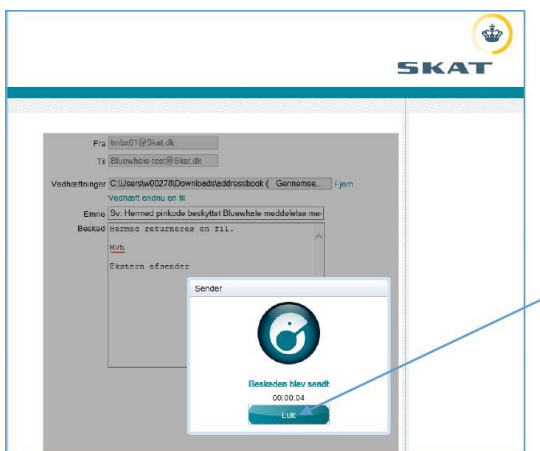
SKAT

Fra tmbx01@Skat.dk

Til Bluewhale-test@Skat.dk

Vedhæftninger C:\Users\w00278\Downloads\addressbook ( Gennemse... Fjern

Vedhæft endnu en fil

Emne Sv: Hermed pinkode beskyttet Bluewhale meddelelse me

Besked Hermed returneres en fil.

Mvh

Ekstern afsender

Sender

Beskeden blev sendt

00:00:04

Luk